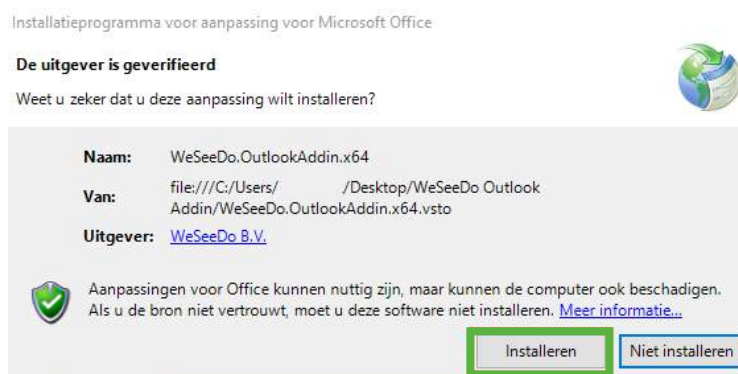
Installatieprogramma voor aanpassing voor Microsoft Office

De uitgever is geverifieerd

Weet u zeker dat u deze aanpassing wilt installeren?

| | |
|---|---|
| Naam: | WeSeeDo.OutlookAddin.x64 |
| Van: | file:///C:/Users/ /Desktop/WeSeeDo Outlook Addin/WeSeeDo.OutlookAddin.x64.vsto |
| Uitgever: | WeSeeDo B.V. |

Aanpassingen voor Office kunnen nuttig zijn, maar kunnen de computer ook beschadigen. Als u de bron niet vertrouwt, moet u deze software niet installeren. Meer informatie...

Installeren

Niet installeren